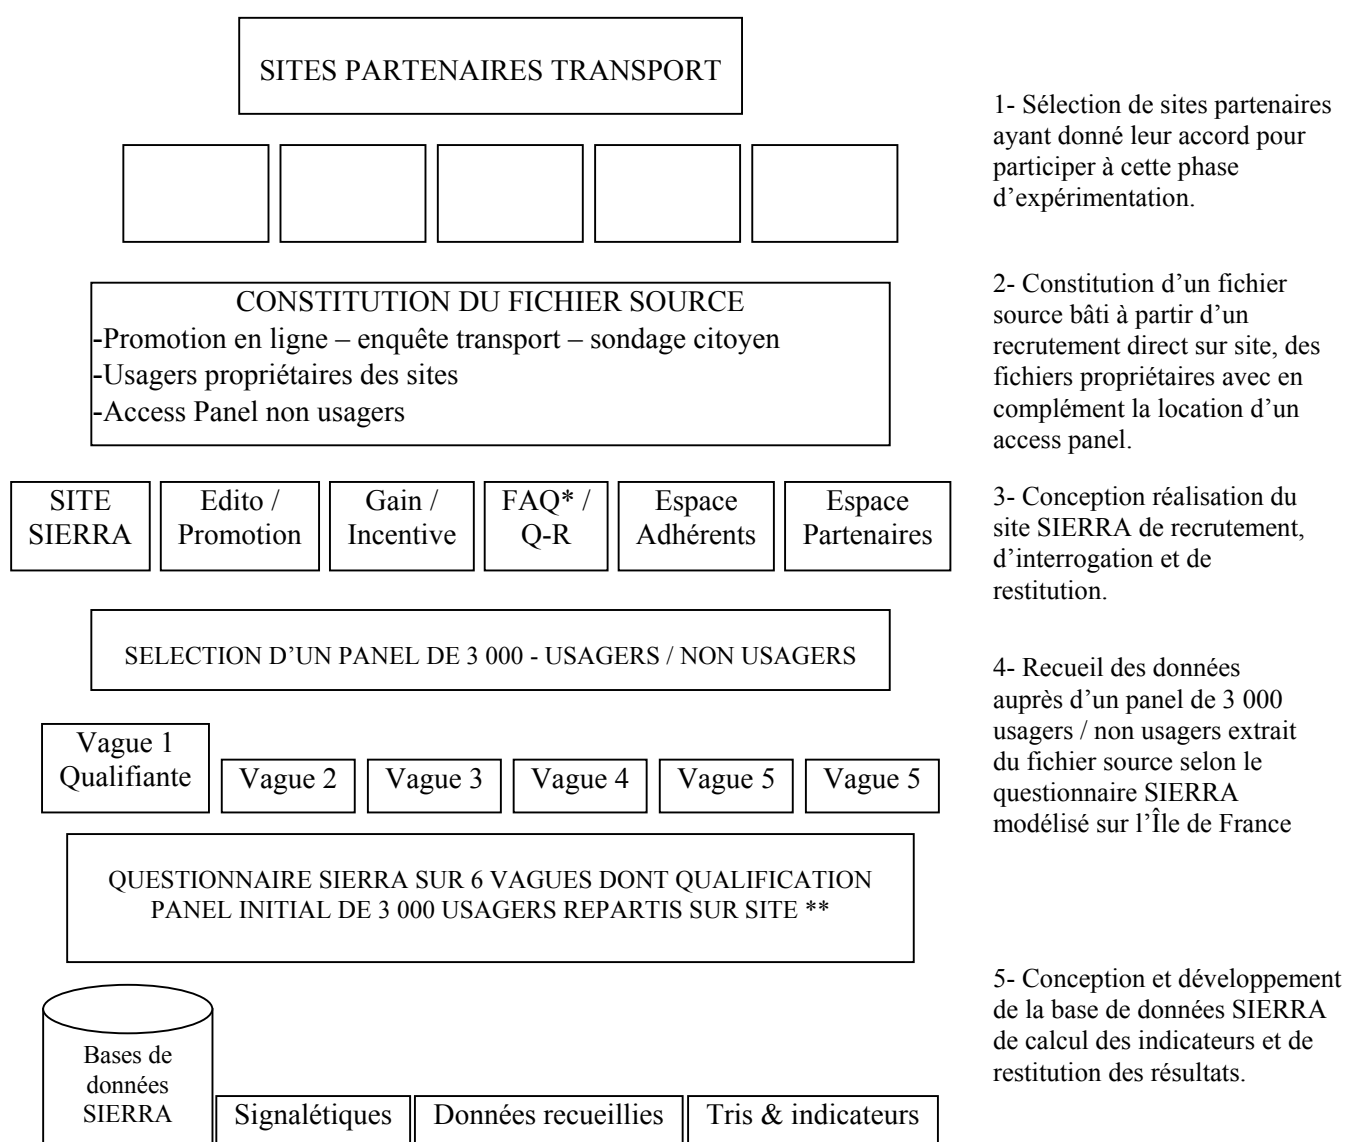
SITES PARTENAIRES TRANSPORT

1- Sélection de sites partenaires ayant donné leur accord pour participer à cette phase d'expérimentation.

CONSTITUTION DU FICHIER SOURCE
-Promotion en ligne – enquête transport – sondage citoyen
-Usagers propriétaires des sites
-Access Panel non usagers

2- Constitution d'un fichier source bâti à partir d'un recrutement direct sur site, des fichiers propriétaires avec en complément la location d'un access panel.

SITE SIERRA | Edito / Promotion | Gain / Incentive | FAQ* / Q-R | Espace Adhérents | Espace Partenaires

3- Conception réalisation du site SIERRA de recrutement, d'interrogation et de restitution.

SELECTION D'UN PANEL DE 3 000 - USAGERS / NON USAGERS

4- Recueil des données auprès d'un panel de 3 000 usagers / non usagers extrait du fichier source selon le questionnaire SIERRA modélisé sur l'Île de France

Vague 1 Qualifiante | Vague 2 | Vague 3 | Vague 4 | Vague 5 | Vague 5

QUESTIONNAIRE SIERRA SUR 6 VAGUES DONT QUALIFICATION
PANEL INITIAL DE 3 000 USAGERS REPARTIS SUR SITE **

5- Conception et développement de la base de données SIERRA de calcul des indicateurs et de restitution des résultats.

Bases de données SIERRA

Signalétiques | Données recueillies | Tris & indicateurs